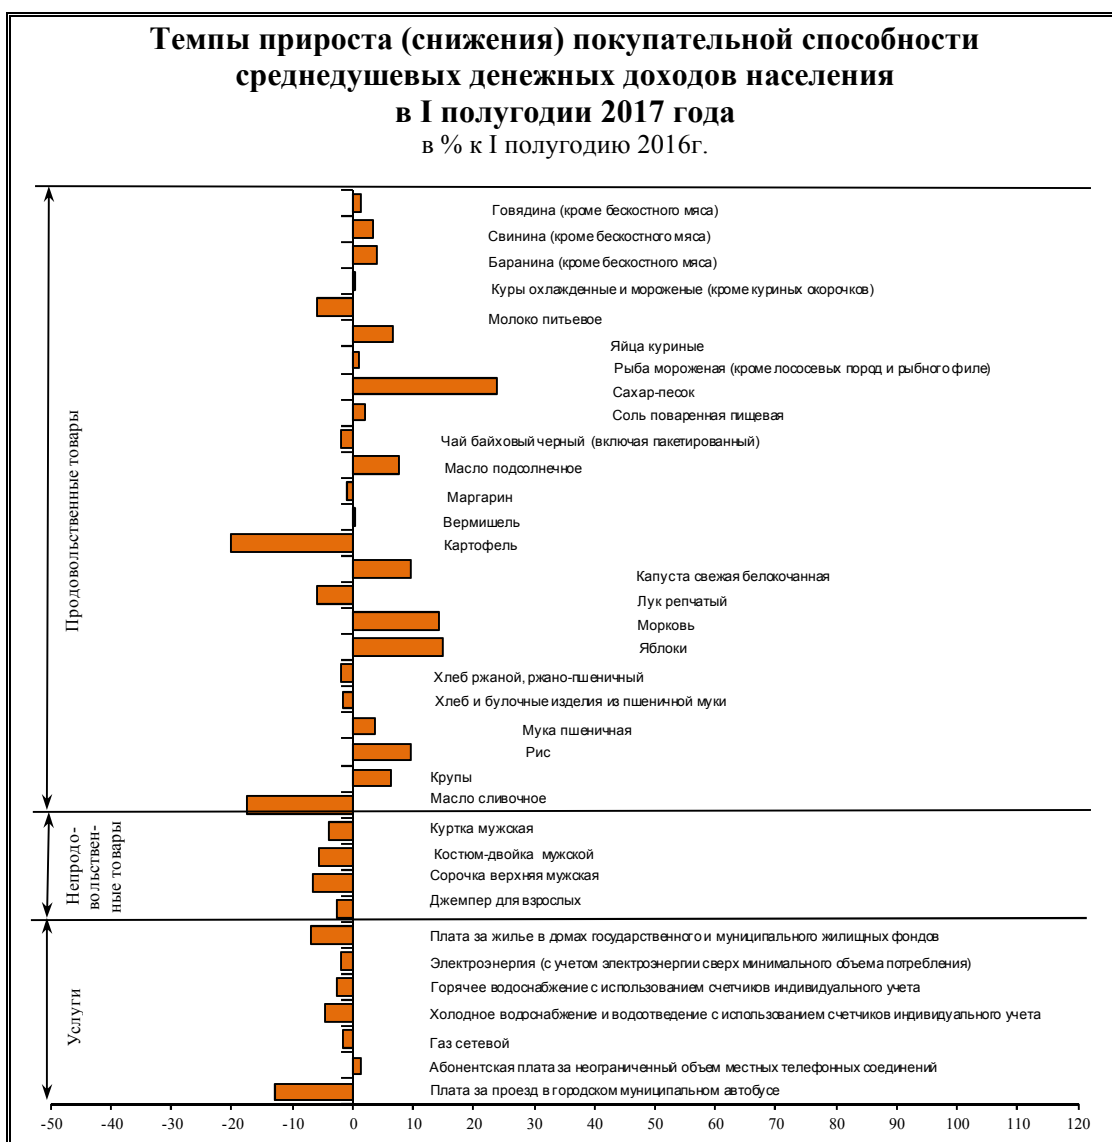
Темпы прироста (снижения) покупательной способности среднедушевых денежных доходов населения в I полугодии 2017 года
в % к I полугодию 2016г.

Продовольственные товары

Говядина (кроме бескостного мяса)
Свинина (кроме бескостного мяса)
Баранина (кроме бескостного мяса)
Куры охлажденные и мороженые (кроме куриных окорочков)
Молоко питьевое
Яйца куриные
Рыба мороженая (кроме лососевых пород и рыбного филе)
Сахар-песок
Соль поваренная пищевая
Чай байховый черный (включая пакетированный)
Масло подсолнечное
Маргарин
Вермишель
Картофель
Капуста свежая белокочанная
Лук репчатый
Морковь
Яблоки
Хлеб ржаной, ржано-пшеничный
Хлеб и булочные изделия из пшеничной муки
Мука пшеничная
Рис
Крупы
Масло сливочное

Непродовольственные товары

Куртка мужская
Костюм-двойка мужской
Сорочка верхняя мужская
Джемпер для взрослых

Услуги

Плата за жилье в домах государственного и муниципального жилищных фондов
Электроэнергия (с учетом электроэнергии сверх минимального объема потребления)
Горячее водоснабжение с использованием счетчиков индивидуального учета
Холодное водоснабжение и водоотведение с использованием счетчиков индивидуального учета
Газ сетевой
Абонентская плата за неограниченный объем местных телефонных соединений
Плата за проезд в городском муниципальном автобусе

-50 -40 -30 -20 -10 0 10 20 30 40 50 60 70 80 90 100 110 120